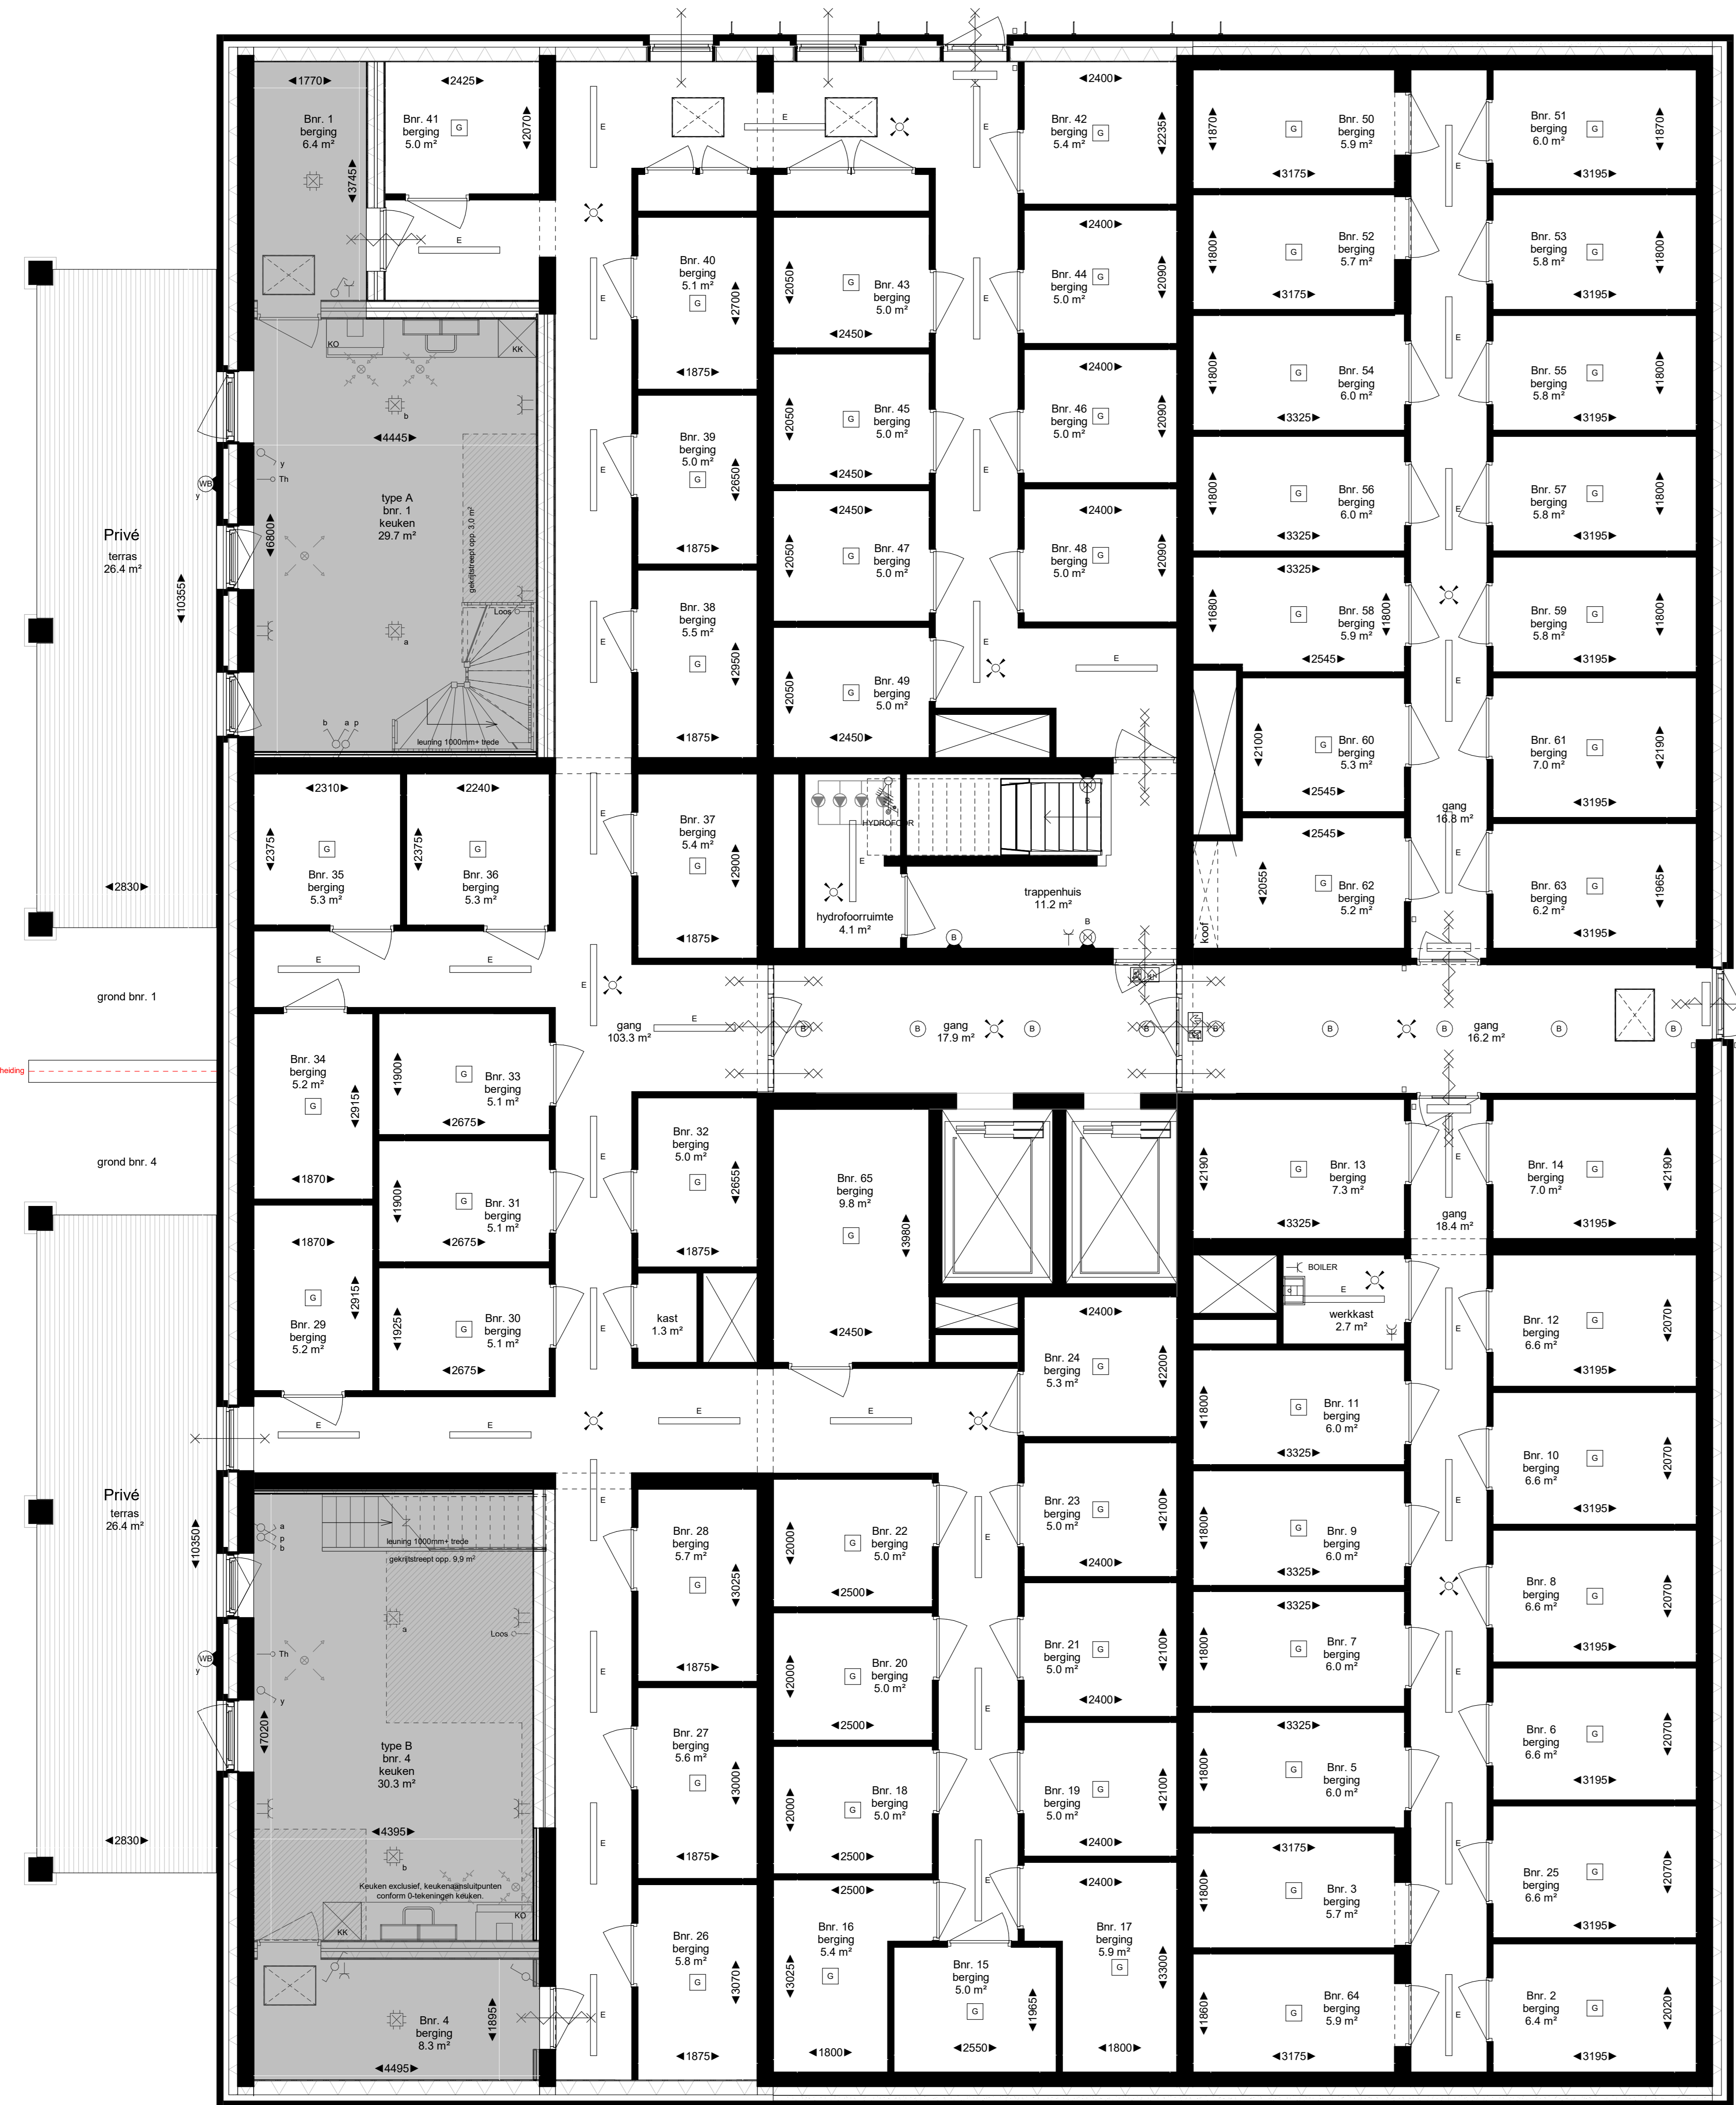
1770
Bnr. 1
berging
6.4 m²
3745

2425
Bnr. 41
berging
5.0 m²
2070

E

KO KK
4445

Privé
terras
26.4 m²
10355
2830

WB
y
Th

type A
bnr. 1
keuken
29.7 m²
6800
gekrijtstreept opp. 3,0 m²
Loos
leuning 1000mm+ trede

Bnr. 40
berging
5.1 m²
2700
1875

Bnr. 39
berging
5.0 m²
2650
1875

Bnr. 38
berging
5.5 m²
2950
1875

Bnr. 43
berging
5.0 m²
2050
2450

Bnr. 45
berging
5.0 m²
2050
2450

Bnr. 47
berging
5.0 m²
2050
2450

Bnr. 49
berging
5.0 m²
2050
2450

2400
Bnr. 42
berging
5.4 m²
2235

2400
Bnr. 44
berging
5.0 m²
2090

2400
Bnr. 46
berging
5.0 m²
2090

2400
Bnr. 48
berging
5.0 m²
2090

Bnr. 50
berging
5.9 m²
1870
3175

Bnr. 51
berging
6.0 m²
1870
3195

Bnr. 52
berging
5.7 m²
1800
3175

Bnr. 53
berging
5.8 m²
1800
3195

Bnr. 54
berging
6.0 m²
1800
3325

Bnr. 55
berging
5.8 m²
1800
3195

Bnr. 56
berging
6.0 m²
1800
3325

Bnr. 57
berging
5.8 m²
1800
3195

3325
Bnr. 58
berging
5.9 m²
1680
1800
2545

Bnr. 59
berging
5.8 m²
1800
3195

Bnr. 60
berging
5.3 m²
2100
2545

Bnr. 61
berging
7.0 m²
2190
3195

gang
16.8 m²

2545
Bnr. 62
berging
5.2 m²
2055
koof

Bnr. 63
berging
6.2 m²
1965
3195

2310
2375
Bnr. 35
berging
5.3 m²

2240
2375
Bnr. 36
berging
5.3 m²

Bnr. 37
berging
5.4 m²
2900
1875

HYDROFOOR
hydrofoorruimte
4.1 m²

trappenhuis
11.2 m²

grond bnr. 1
heiding
grond bnr. 4

gang
103.3 m²

gang
17.9 m²

gang
16.2 m²

Bnr. 34
berging
5.2 m²
2915
1870

Bnr. 33
berging
5.1 m²
1900
2675

Bnr. 31
berging
5.1 m²
1900
2675

1870
Bnr. 29
berging
5.2 m²
2915

Bnr. 30
berging
5.1 m²
1925
2675

Bnr. 32
berging
5.0 m²
2655
1875

kast
1.3 m²

Bnr. 65
berging
9.8 m²
3980
2450

2400
Bnr. 24
berging
5.3 m²
2200

Bnr. 13
berging
7.3 m²
2190
3325

gang
18.4 m²

Bnr. 14
berging
7.0 m²
2190
3195

BOILER
werkkast
2.7 m²

Bnr. 12
berging
6.6 m²
2070
3195

Bnr. 11
berging
6.0 m²
1800
3325

Bnr. 10
berging
6.6 m²
2070
3195

Privé
terras
26.4 m²
10350
2830

leuning 1000mm+ trede
gekrijtstreept opp. 9,9 m²
Loos

type B
bnr. 4
keuken
30.3 m²
7020
4395

Keuken exclusief, keukenaansluitpunten conform 0-tekeningen keuken.
KK KO

Bnr. 4
berging
8.3 m²
1895
4495

Bnr. 28
berging
5.7 m²
3025
1875

Bnr. 27
berging
5.6 m²
3000
1875

Bnr. 26
berging
5.8 m²
3070
1875

Bnr. 22
berging
5.0 m²
2000
2500

Bnr. 20
berging
5.0 m²
2000
2500

Bnr. 18
berging
5.0 m²
2000
2500

2500
Bnr. 16
berging
5.4 m²
3025
1800

Bnr. 15
berging
5.0 m²
1965
2550

Bnr. 23
berging
5.0 m²
2100
2400

Bnr. 21
berging
5.0 m²
2100
2400

Bnr. 19
berging
5.0 m²
2100
2400

2400
Bnr. 17
berging
5.9 m²
3300
1800

Bnr. 9
berging
6.0 m²
1800
3325

3325
Bnr. 7
berging
6.0 m²
1800
3325

Bnr. 5
berging
6.0 m²
1800

3175
Bnr. 3
berging
5.7 m²
1800

Bnr. 64
berging
5.9 m²
1860
3175

Bnr. 8
berging
6.6 m²
2070
3195

Bnr. 6
berging
6.6 m²
2070
3195

Bnr. 25
berging
6.6 m²
2070
3195

Bnr. 2
berging
6.4 m²
2020
3195